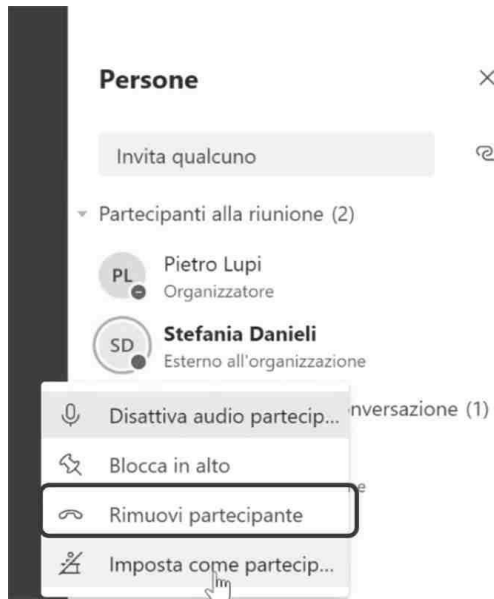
Persone

Invita qualcuno

Partecipanti alla riunione (2)

PL Pietro Lupi
Organizzatore

SD Stefania Danieli
Esterno all'organizzazione

Disattiva audio partecip...

nversazione (1)

Blocca in alto

Rimuovi partecipante

Imposta come partecip...